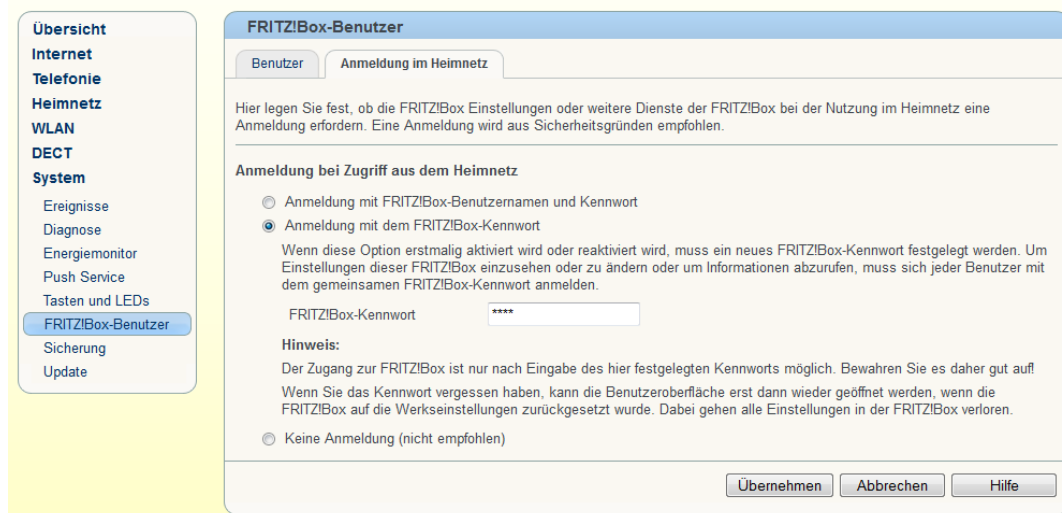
Übersicht
Internet
Telefonie
Heimnetz
WLAN
DECT
System
Ereignisse
Diagnose
Energiemonitor
Push Service
Tasten und LEDs
FRITZ!Box-Benutzer
Sicherung
Update

FRITZ!Box-Benutzer

Benutzer
Anmeldung im Heimnetz

Hier legen Sie fest, ob die FRITZ!Box Einstellungen oder weitere Dienste der FRITZ!Box bei der Nutzung im Heimnetz eine Anmeldung erfordern. Eine Anmeldung wird aus Sicherheitsgründen empfohlen.

Anmeldung bei Zugriff aus dem Heimnetz

Anmeldung mit FRITZ!Box-Benutzernamen und Kennwort

Anmeldung mit dem FRITZ!Box-Kennwort

Wenn diese Option erstmalig aktiviert wird oder reaktiviert wird, muss ein neues FRITZ!Box-Kennwort festgelegt werden. Um Einstellungen dieser FRITZ!Box einzusehen oder zu ändern oder um Informationen abzurufen, muss sich jeder Benutzer mit dem gemeinsamen FRITZ!Box-Kennwort anmelden.

FRITZ!Box-Kennwort ****

Hinweis:

Der Zugang zur FRITZ!Box ist nur nach Eingabe des hier festgelegten Kennworts möglich. Bewahren Sie es daher gut auf!

Wenn Sie das Kennwort vergessen haben, kann die Benutzeroberfläche erst dann wieder geöffnet werden, wenn die FRITZ!Box auf die Werkseinstellungen zurückgesetzt wurde. Dabei gehen alle Einstellungen in der FRITZ!Box verloren.

Keine Anmeldung (nicht empfohlen)

Übernehmen
Abbrechen
Hilfe